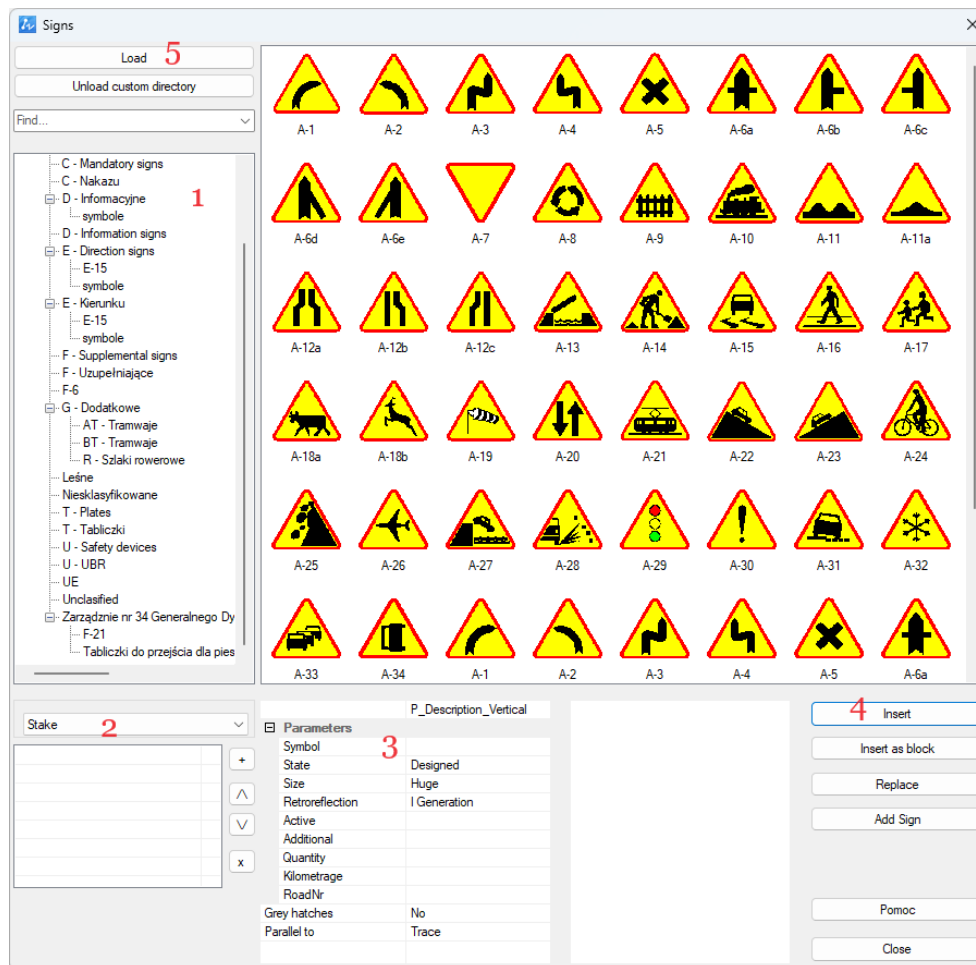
Signs

Load 5
Unload custom directory
Find...

C - Mandatory signs
C - Nakazu
D - Informacyjne 1
symbole
D - Information signs
E - Direction signs
E-15
symbole
E - Kierunku
E-15
symbole
F - Supplemental signs
F - Uzupełniające
F-6
G - Dodatkowe
AT - Tramwaje
BT - Tramwaje
R - Szlaki rowerowe
Leśne
Niesklasyfikowane
T - Plates
T - Tabliczki
U - Safety devices
U - UBR
UE
Unclasified
Zarządznie nr 34 Generalnego Dy
F-21
Tabliczki do przejścia dla pies

A-1 A-2 A-3 A-4 A-5 A-6a A-6b A-6c
A-6d A-6e A-7 A-8 A-9 A-10 A-11 A-11a
A-12a A-12b A-12c A-13 A-14 A-15 A-16 A-17
A-18a A-18b A-19 A-20 A-21 A-22 A-23 A-24
A-25 A-26 A-27 A-28 A-29 A-30 A-31 A-32
A-33 A-34 A-1 A-2 A-3 A-4 A-5 A-6a

Stake 2
+
^
v
x

| | P_Description_Vertical |
|---|---|
| ⊟ Parameters | |
| Symbol 3 | |
| State | Designed |
| Size | Huge |
| Retroreflection | I Generation |
| Active | |
| Additional | |
| Quantity | |
| Kilometrage | |
| RoadNr | |
| Grey hatches | No |
| Parallel to | Trace |

4
Insert
Insert as block
Replace
Add Sign
Pomoc
Close